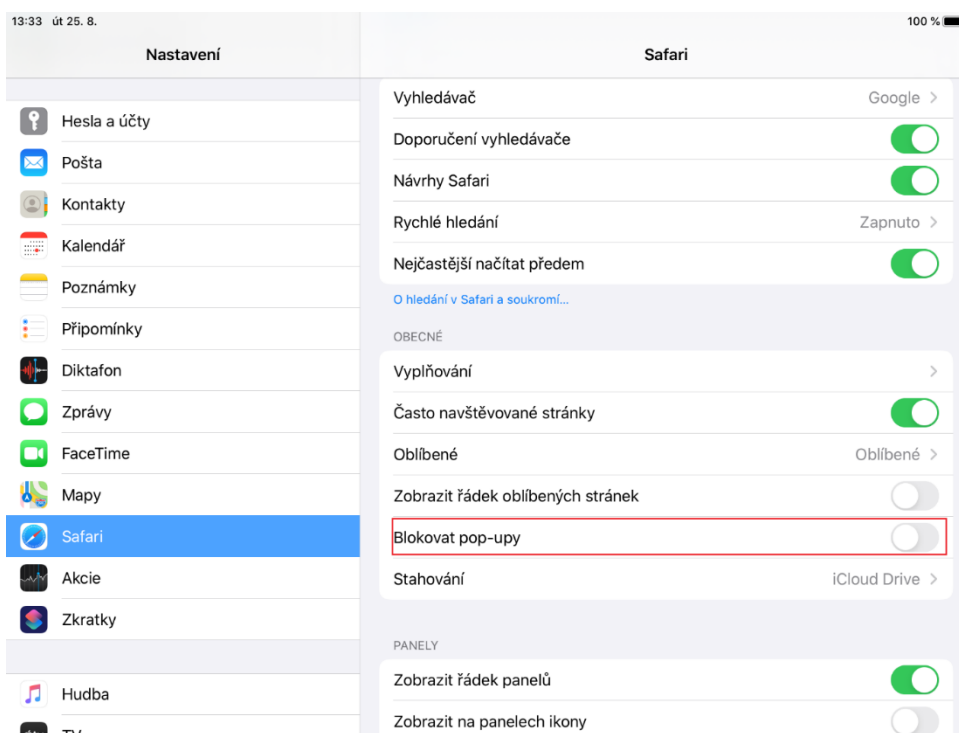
13:33 út 25. 8.

100 %

Nastavení

Hesla a účty
Pošta
Kontakty
Kalendář
Poznámky
Připomínky
Diktafon
Zprávy
FaceTime
Mapy
Safari
Akcie
Zkratky

Hudba
TV

Safari

Vyhledávač Google
Doporučení vyhledávače
Návrhy Safari
Rychlé hledání Zapnuto
Nejčastější načítat předem

O hledání v Safari a soukromí...

OBECNÉ

Vyplňování
Často navštěvované stránky
Oblíbené Oblíbené
Zobrazit řádek oblíbených stránek
Blokovat pop-upy
Stahování iCloud Drive

PANELY

Zobrazit řádek panelů
Zobrazit na panelech ikony